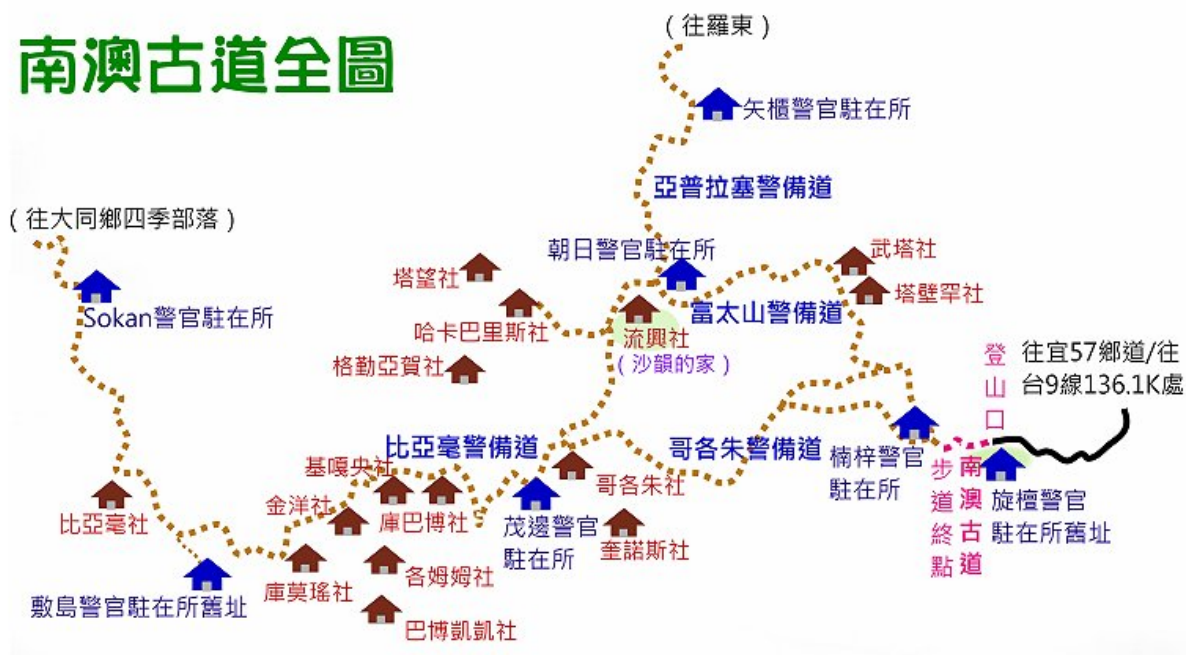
南澳古道全圖

（往羅東）

矢櫃警官駐在所

亞普拉塞警備道

（往大同鄉四季部落）

朝日警官駐在所

武塔社

塔望社

塔壁罕社

Sokan警官駐在所

哈卡巴里斯社

富太山警備道

流興社
（沙韻的家）

格勤亞賀社

登山口

往宜57鄉道/往台9線136.1K處

比亞毫警備道

哥各朱警備道

楠梓警官駐在所

基嗅央社

哥各朱社

步道終點

南澳古道

旋檀警官駐在所舊址

金洋社

庫巴博社

比亞毫社

茂邊警官駐在所

奎諾斯社

各姆姆社

庫莫瑤社

敷島警官駐在所舊址

巴博凱凱社